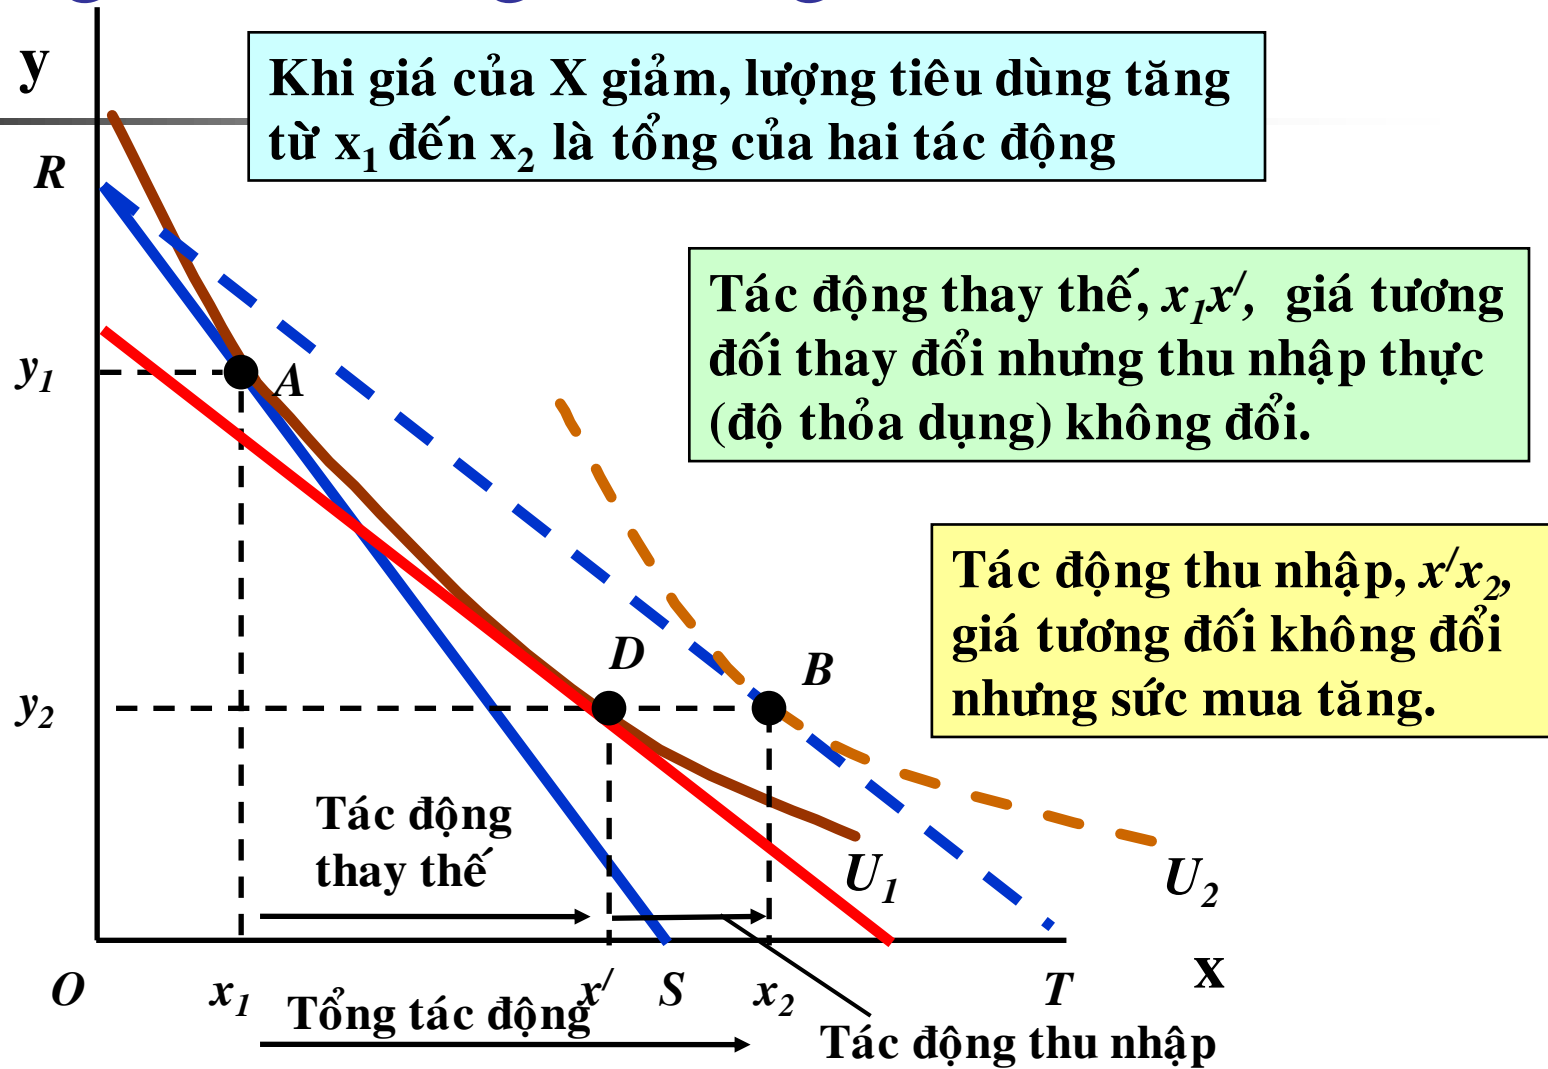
Khi giá của X giảm, lượng tiêu dùng tăng từ $x_1$ đến $x_2$ là tổng của hai tác động

Tác động thay thế, $x_1x^/$, giá tương đối thay đổi nhưng thu nhập thực (độ thỏa dụng) không đổi.

Tác động thu nhập, $x^/x_2$, giá tương đối không đổi nhưng sức mua tăng.

y

R

$y_1$

$y_2$

A

D

B

$U_1$

$U_2$

Tác động thay thế

O

$x_1$

$x^/$

S

$x_2$

T

x

Tổng tác động

Tác động thu nhập